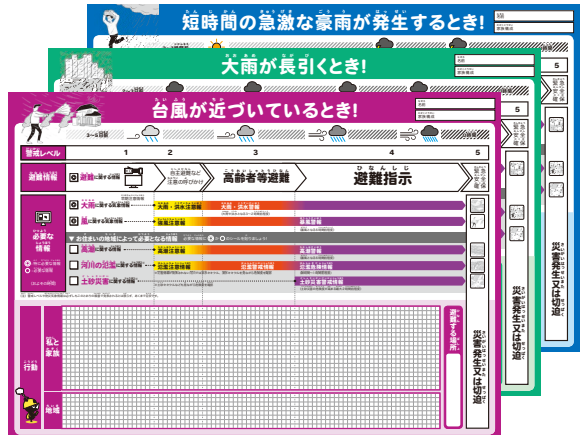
短時間の急激な豪雨が発生するとき!

大雨が長引くとき!

台風が近づいているとき!

警戒レベル

1

2

3

4

5

避難情報

高齢者等避難

避難指示

必要な情報

大雨

風

高潮

河川の氾濫

土砂災害

避難する場所

行動

私と家族

地域

災害発生又は切迫